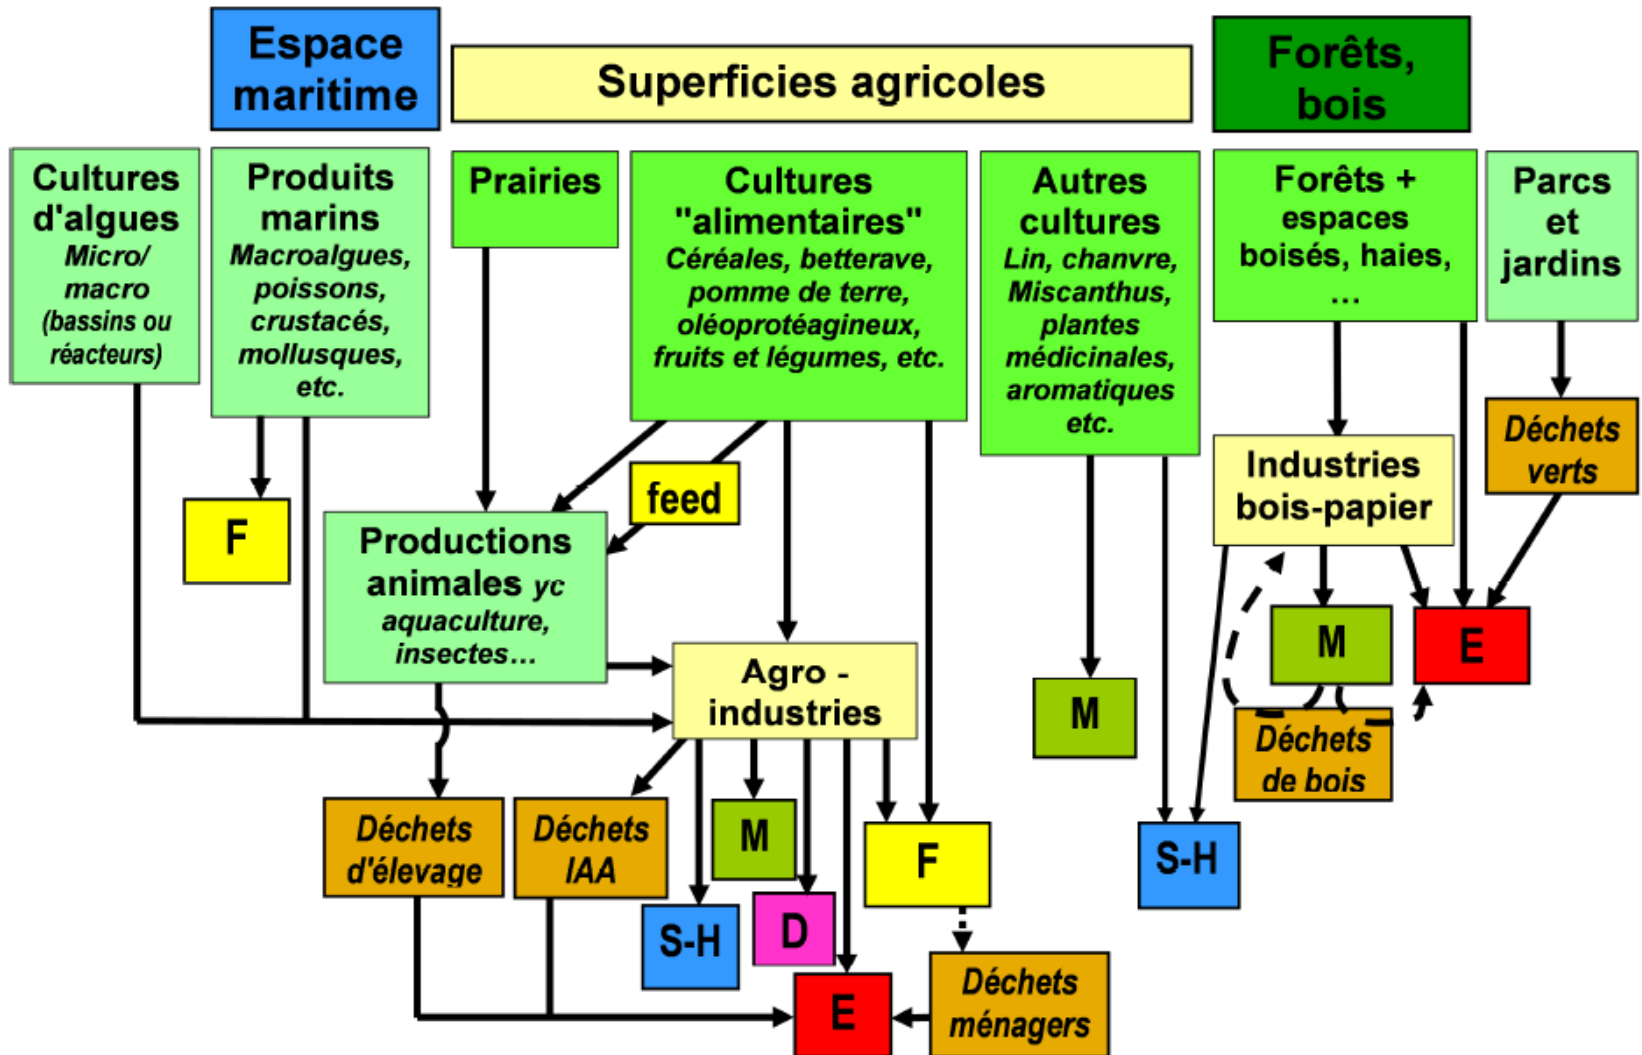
Espace maritime

Superficies agricoles

Forêts, bois

Cultures d'algues
Micro/ macro (bassins ou réacteurs)

Produits marins
Macroalgues, poissons, crustacés, mollusques, etc.

Prairies

Cultures "alimentaires"
Céréales, betterave, pomme de terre, oléoprotéagineux, fruits et légumes, etc.

Autres cultures
Lin, chanvre, Miscanthus, plantes médicinales, aromatiques etc.

Forêts + espaces boisés, haies, …

Parcs et jardins

F

feed

Productions animales yc aquaculture, insectes…

Agro - industries

Industries bois-papier

Déchets verts

M

M

E

Déchets de bois

Déchets d'élevage

Déchets IAA

M

F

S-H

S-H

D

E

Déchets ménagers